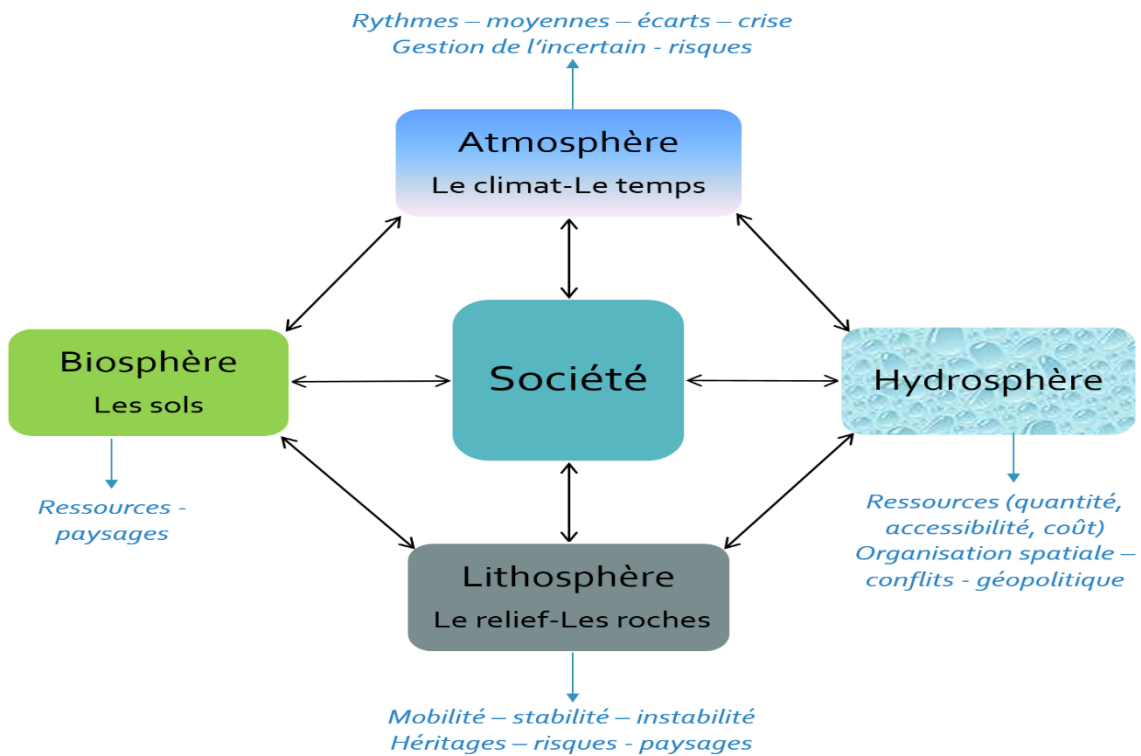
Rythmes – moyennes – écarts – crise
Gestion de l'incertain - risques

Atmosphère
Le climat-Le temps

Biosphère
Les sols

Société

Hydrosphère

Ressources - paysages

Ressources (quantité, accessibilité, coût)
Organisation spatiale – conflits - géopolitique

Lithosphère
Le relief-Les roches

Mobilité – stabilité – instabilité
Héritages – risques - paysages